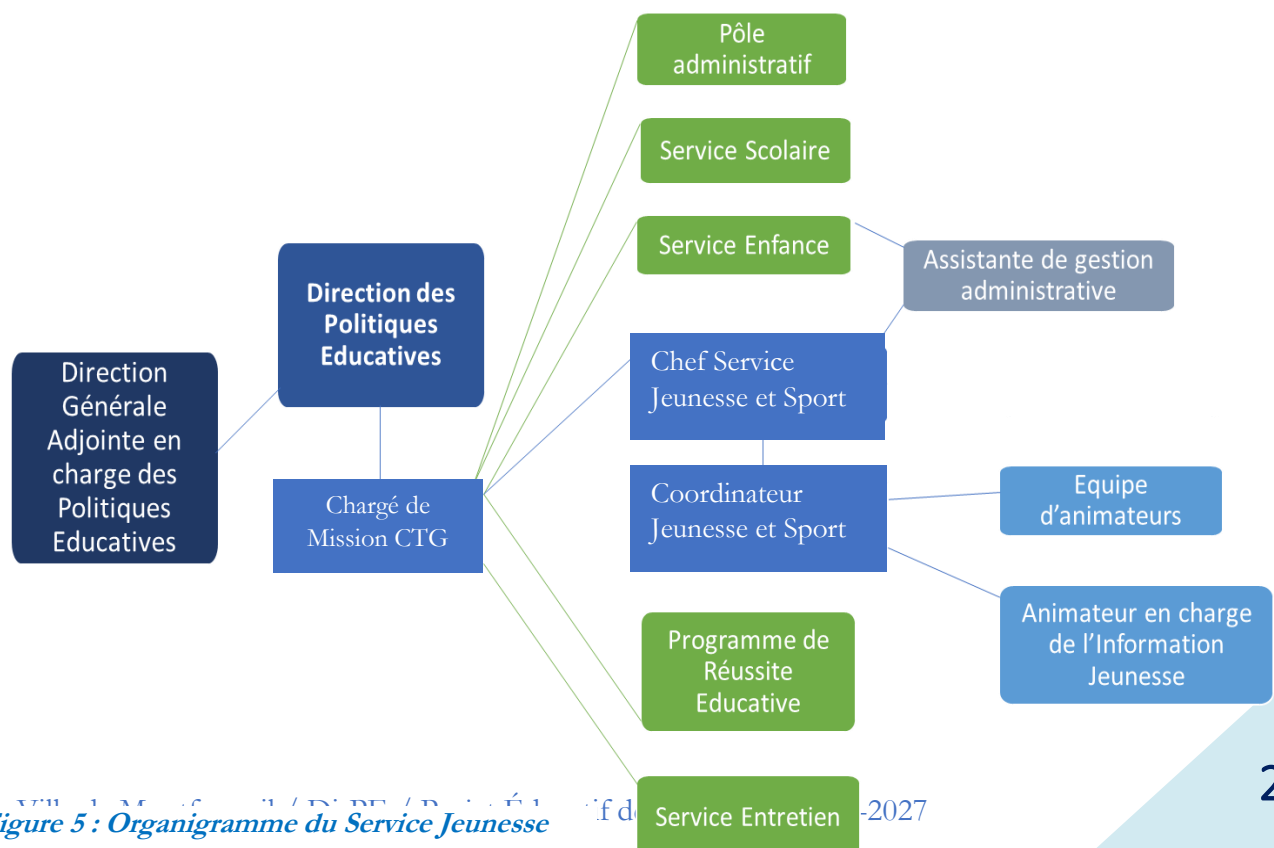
Pôle administratif

Service Scolaire

Service Enfance

Assistante de gestion administrative

Direction des Politiques Educatives

Direction Générale Adjointe en charge des Politiques Educatives

Chef Service Jeunesse et Sport

Chargé de Mission CTG

Coordinateur Jeunesse et Sport

Equipe d'animateurs

Animateur en charge de l'Information Jeunesse

Programme de Réussite Educative

Service Entretien

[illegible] / Di PE / Projet Éducatif d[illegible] -2027

igure 5 : Organigramme du Service Jeunesse

2